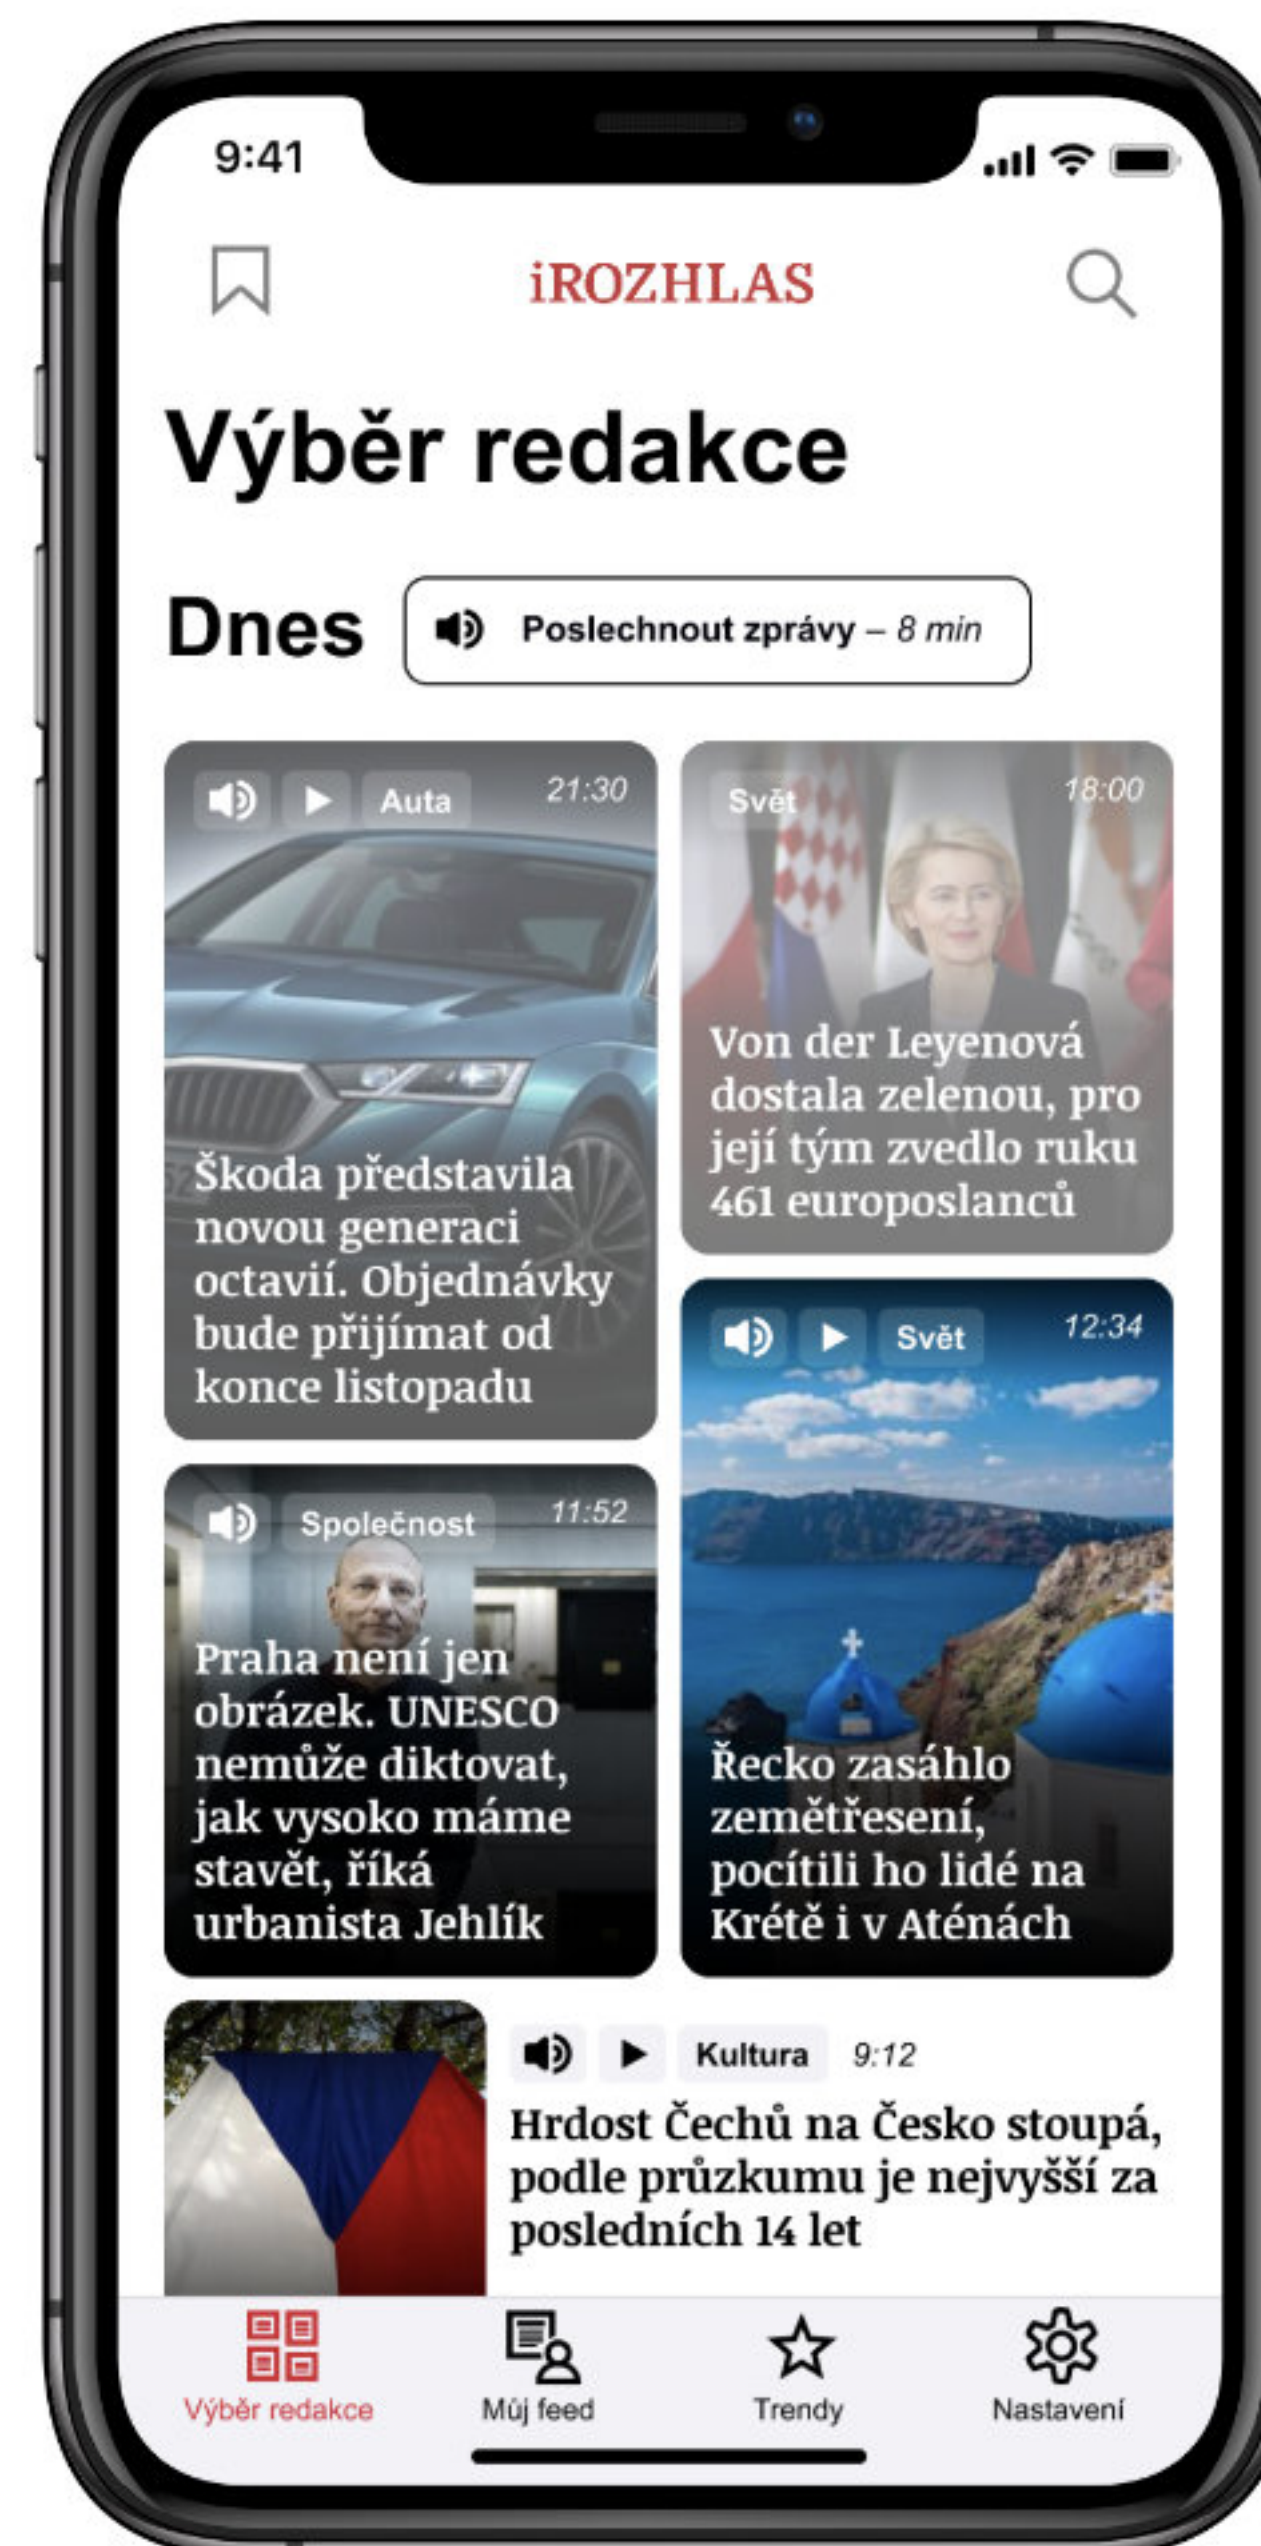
9:41

iROZHLAS

Výběr redakce

Dnes

Poslechnout zprávy – 8 min

Auta 21:30

Škoda představila novou generaci octavií. Objednávky bude přijímat od konce listopadu

Svět 18:00

Von der Leyenová dostala zelenou, pro její tým zvedlo ruku 461 europoslanců

Společnost 11:52

Praha není jen obrázek. UNESCO nemůže diktovat, jak vysoko máme stavět, říká urbanista Jehlík

Svět 12:34

Řecko zasáhlo zemětřesení, pocítili ho lidé na Krétě i v Aténách

Kultura 9:12

Hrdost Čechů na Česko stoupá, podle průzkumu je nejvyšší za posledních 14 let

Výběr redakce

Můj feed

Trendy

Nastavení